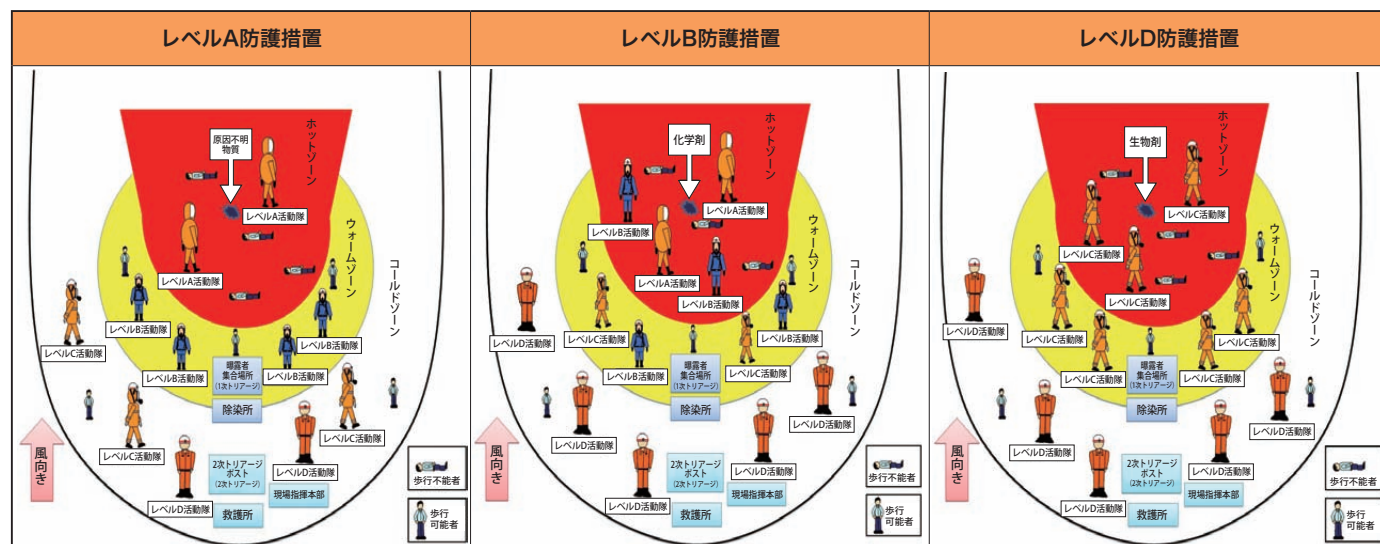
レベルA防護措置

ホットゾーン
ウォームゾーン
コールドゾーン
原因不明物質
レベルA活動隊
レベルA活動隊
レベルB活動隊
レベルB活動隊
レベルB活動隊
レベルB活動隊
レベルC活動隊
レベルC活動隊
レベルC活動隊
曝露者集合場所（1次トリアージ）
除染所
2次トリアージポスト（2次トリアージ）
現場指揮本部
救護所
レベルD活動隊
レベルD活動隊
風向き
歩行不能者
歩行可能者

レベルB防護措置

ホットゾーン
ウォームゾーン
コールドゾーン
化学剤
レベルA活動隊
レベルA活動隊
レベルB活動隊
レベルB活動隊
レベルB活動隊
レベルB活動隊
レベルC活動隊
レベルC活動隊
レベルD活動隊
レベルD活動隊
レベルD活動隊
レベルD活動隊
レベルD活動隊
曝露者集合場所（1次トリアージ）
除染所
2次トリアージポスト（2次トリアージ）
現場指揮本部
救護所
風向き
歩行不能者
歩行可能者

レベルD防護措置

ホットゾーン
ウォームゾーン
コールドゾーン
生物剤
レベルC活動隊
レベルC活動隊
レベルC活動隊
レベルC活動隊
レベルC活動隊
レベルC活動隊
レベルC活動隊
レベルD活動隊
レベルD活動隊
レベルD活動隊
レベルD活動隊
レベルD活動隊
曝露者集合場所（1次トリアージ）
除染所
2次トリアージポスト（2次トリアージ）
現場指揮本部
救護所
風向き
歩行不能者
歩行可能者